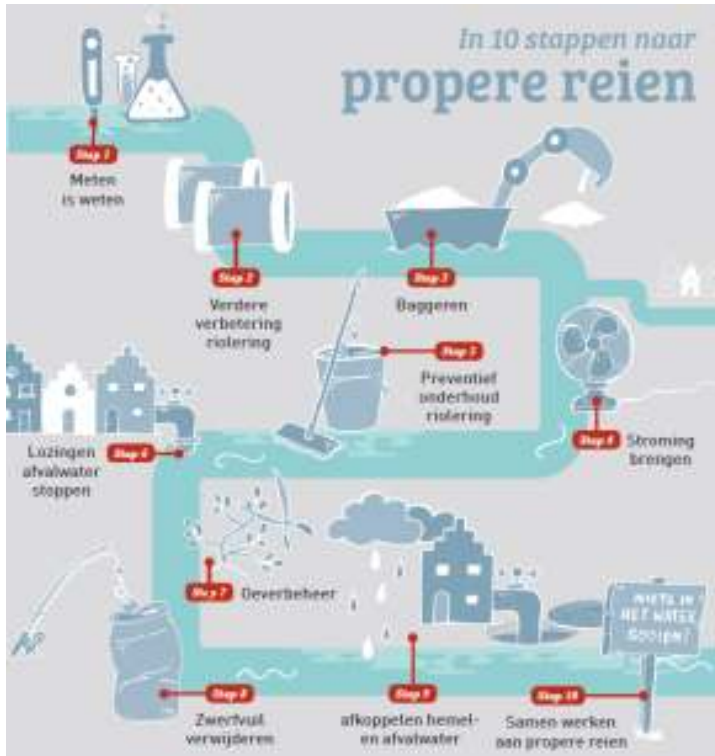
In 10 stappen naar
propere reien

Stap 1
Meten is weten

Stap 2
Verdere verbetering riolering

Stap 3
Baggeren

Stap 4
Preventief onderhoud riolering

Stap 5
Lozingen afvalwater stoppen

Stap 6
Stroming brengen

Stap 7
Oeverbeheer

Stap 8
Zwerfvuil verwijderen

Stap 9
afkoppelen hemel- en afvalwater

Stap 10
Samen werken aan propere reien

NIETS IN HET WATER GOOIEN!